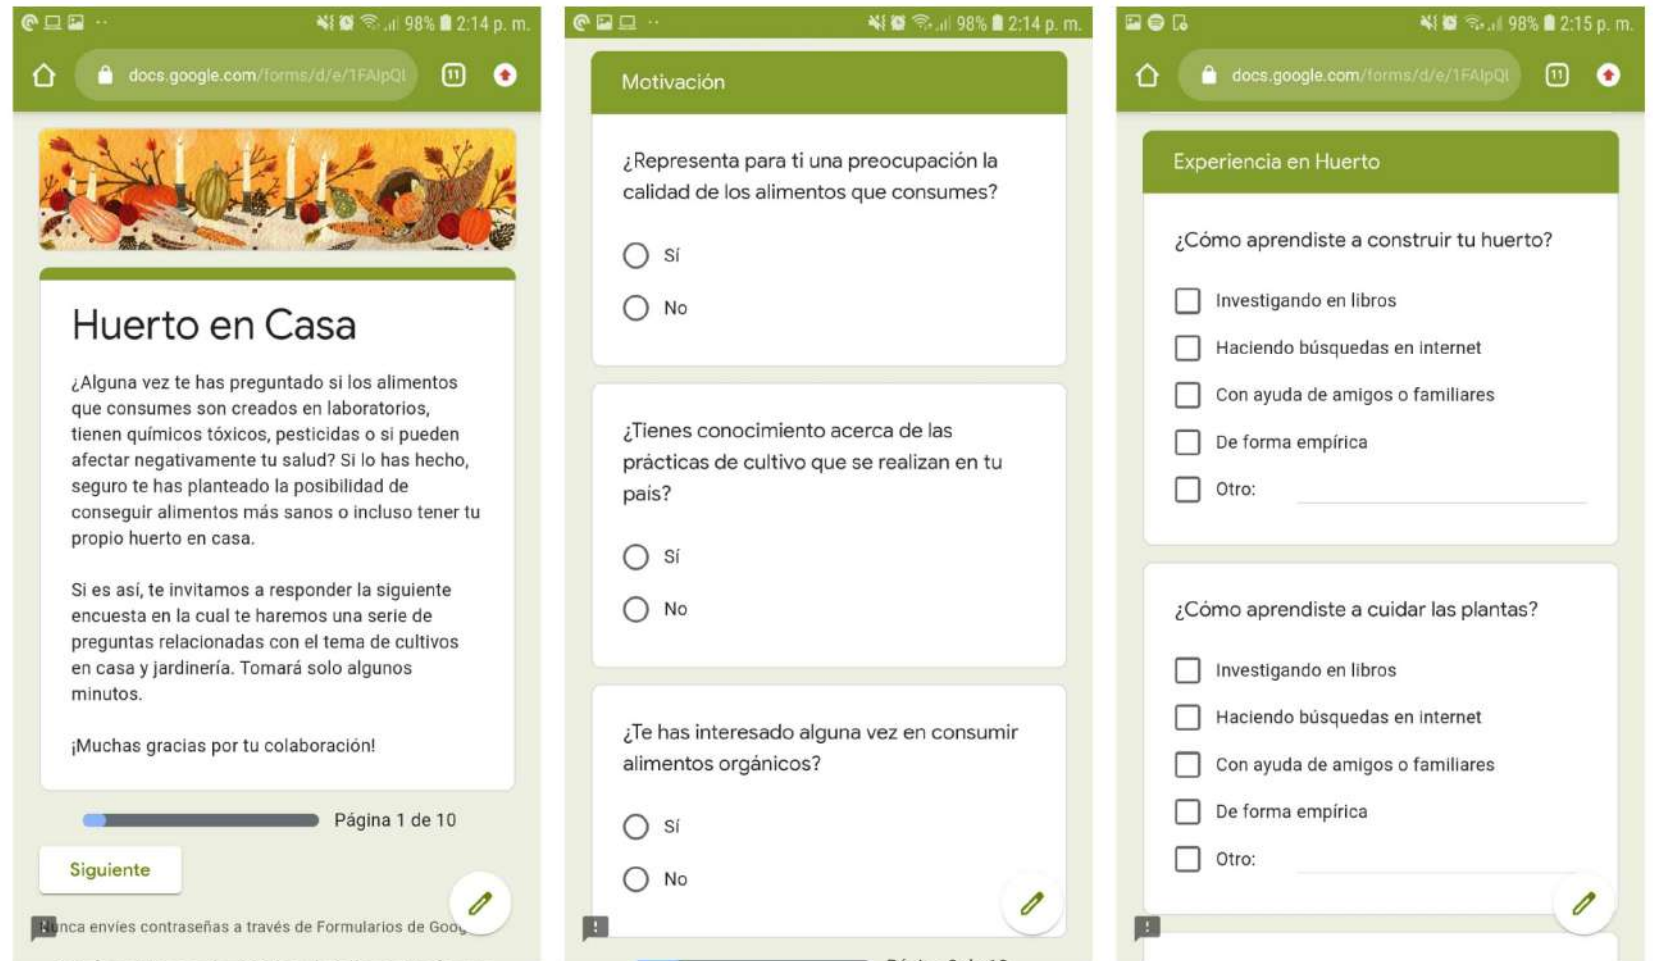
98% 2:14 p. m.

docs.google.com/forms/d/e/1FAIpQI

11

Huerto en Casa

¿Alguna vez te has preguntado si los alimentos que consumes son creados en laboratorios, tienen químicos tóxicos, pesticidas o si pueden afectar negativamente tu salud? Si lo has hecho, seguro te has planteado la posibilidad de conseguir alimentos más sanos o incluso tener tu propio huerto en casa.

Si es así, te invitamos a responder la siguiente encuesta en la cual te haremos una serie de preguntas relacionadas con el tema de cultivos en casa y jardinería. Tomará solo algunos minutos.

¡Muchas gracias por tu colaboración!

Página 1 de 10

Siguiente

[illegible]nca envíes contraseñas a través de Formularios de Goo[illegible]

98% 2:14 p. m.

Motivación

¿Representa para ti una preocupación la calidad de los alimentos que consumes?

Sí

No

¿Tienes conocimiento acerca de las prácticas de cultivo que se realizan en tu país?

Sí

No

¿Te has interesado alguna vez en consumir alimentos orgánicos?

Sí

No

98% 2:15 p. m.

docs.google.com/forms/d/e/1FAIpQI

11

Experiencia en Huerto

¿Cómo aprendiste a construir tu huerto?

Investigando en libros

Haciendo búsquedas en internet

Con ayuda de amigos o familiares

De forma empírica

Otro:

¿Cómo aprendiste a cuidar las plantas?

Investigando en libros

Haciendo búsquedas en internet

Con ayuda de amigos o familiares

De forma empírica

Otro: